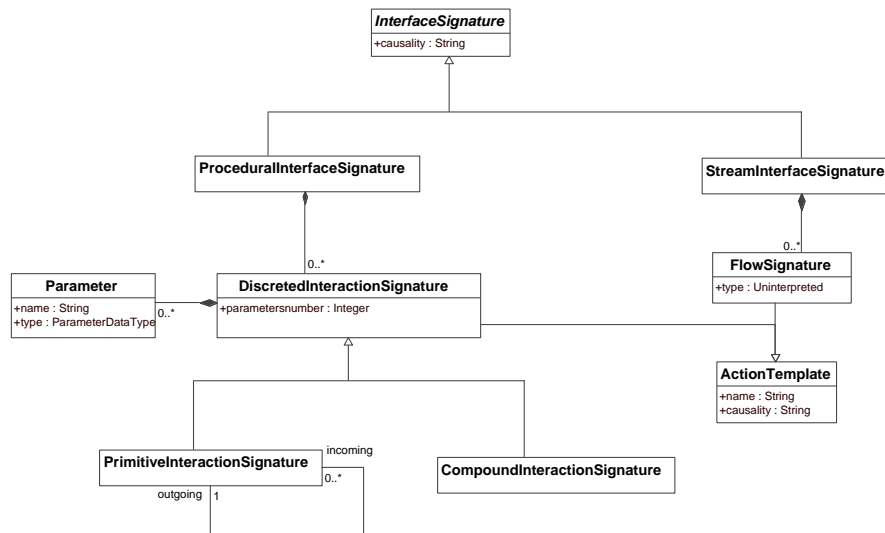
InterfaceSignature
+causality : String

ProceduralInterfaceSignature

StreamInterfaceSignature

0..*

0..*

Parameter
+name : String
+type : ParameterDataType

0..*

DiscretedInteractionSignature
+parametersnumber : Integer

FlowSignature
+type : Uninterpreted

ActionTemplate
+name : String
+causality : String

incoming

PrimitiveInteractionSignature

0..*

CompoundInteractionSignature

outgoing

1